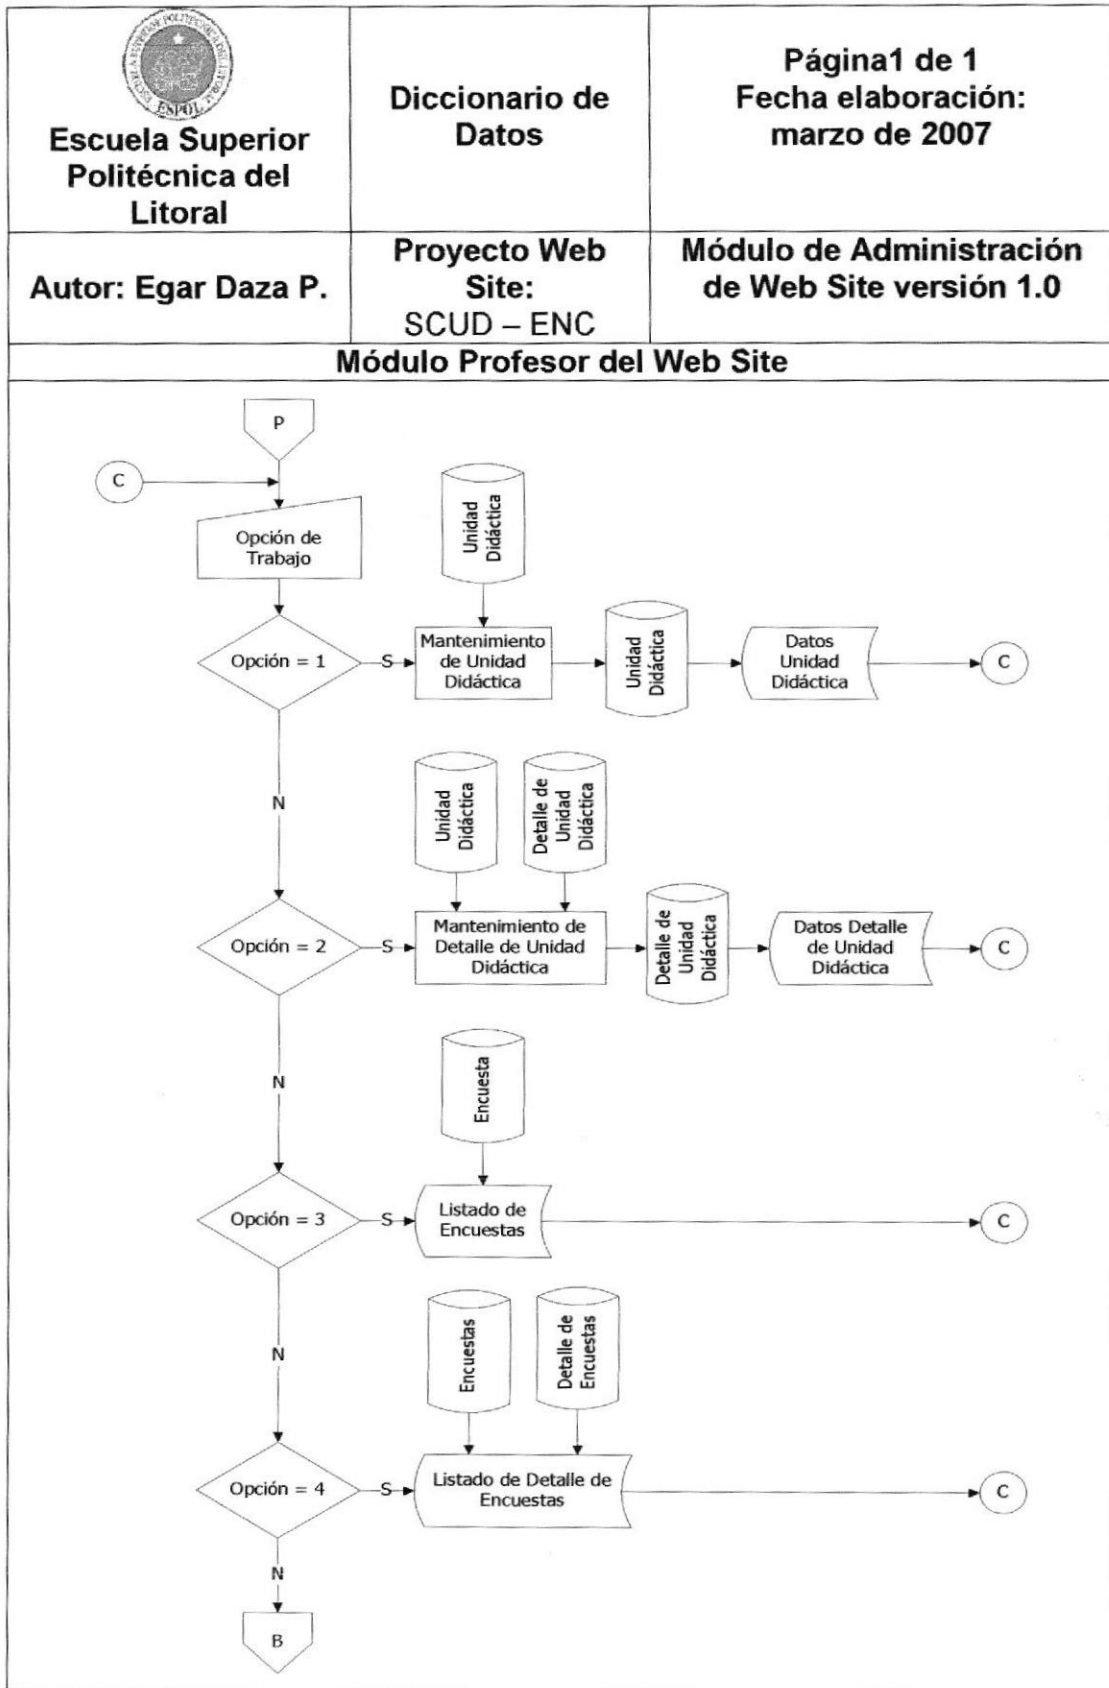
| ESPOL Escuela Superior Politécnica del Litoral | Diccionario de Datos | Página1 de 1 Fecha elaboración: marzo de 2007 |
|---|---|---|
| Autor: Egar Daza P. | Proyecto Web Site: SCUD – ENC | Módulo de Administración de Web Site versión 1.0 |

Módulo Profesor del Web Site

P

C

Opción de Trabajo

Unidad Didáctica

Opción = 1

S

Mantenimiento de Unidad Didáctica

Unidad Didáctica

Datos Unidad Didáctica

C

N

Unidad Didáctica

Detalle de Unidad Didáctica

Opción = 2

S

Mantenimiento de Detalle de Unidad Didáctica

Detalle de Unidad Didáctica

Datos Detalle de Unidad Didáctica

C

N

Encuesta

Opción = 3

S

Listado de Encuestas

C

N

Encuestas

Detalle de Encuestas

Opción = 4

S

Listado de Detalle de Encuestas

C

N

B